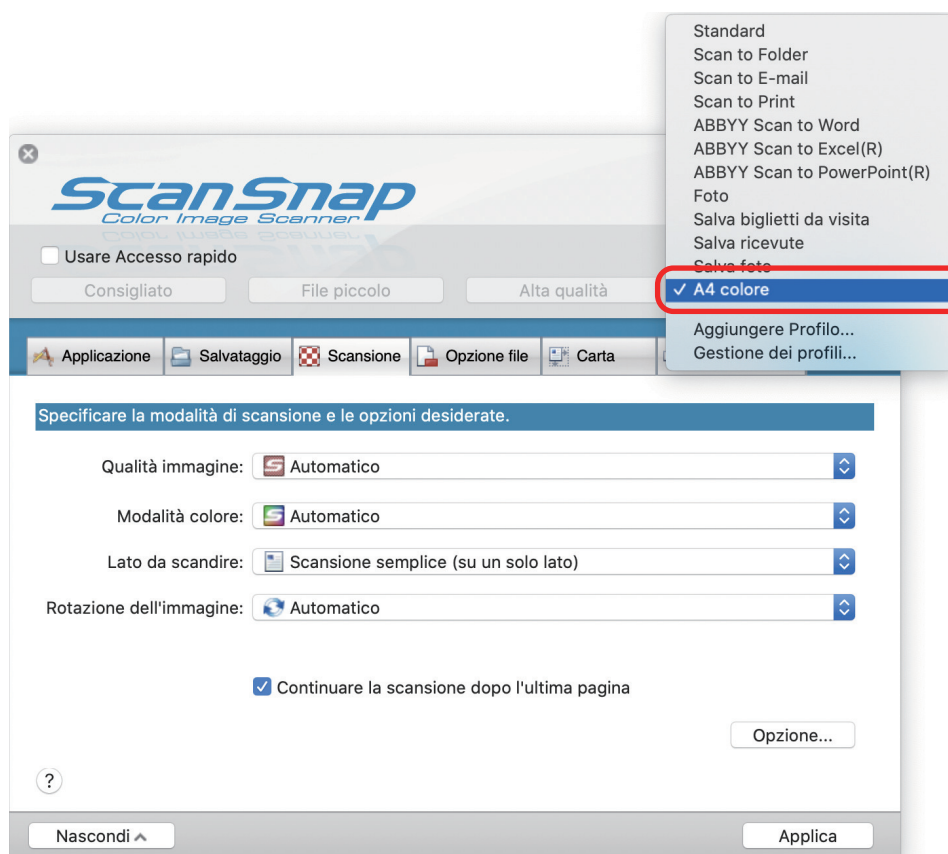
Standard
Scan to Folder
Scan to E-mail
Scan to Print
ABBYY Scan to Word
ABBYY Scan to Excel(R)
ABBYY Scan to PowerPoint(R)
Foto
Salva biglietti da visita
Salva ricevute
Salva foto
✓ A4 colore
Aggiungere Profilo...
Gestione dei profili...

ScanSnap
Color Image Scanner

Usare Accesso rapido

Consigliato
File piccolo
Alta qualità

Applicazione
Salvataggio
Scansione
Opzione file
Carta

Specificare la modalità di scansione e le opzioni desiderate.

Qualità immagine: Automatico

Modalità colore: Automatico

Lato da scandire: Scansione semplice (su un solo lato)

Rotazione dell'immagine: Automatico

Continuare la scansione dopo l'ultima pagina

Opzione...

?

Nascondi

Applica